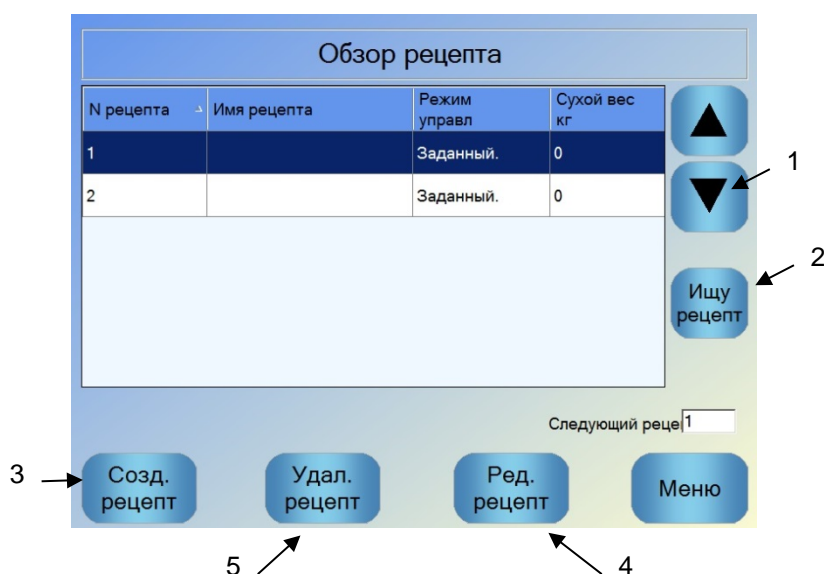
Обзор рецепта

| N рецепта | Имя рецепта | Режим управл | Сухой вес кг |
|---|---|---|---|
| 1 | | Заданный. | 0 |
| 2 | | Заданный. | 0 |

1

2

Ищу рецепт

Следующий реце 1

3

Созд. рецепт

Удал. рецепт

Ред. рецепт

Меню

5

4